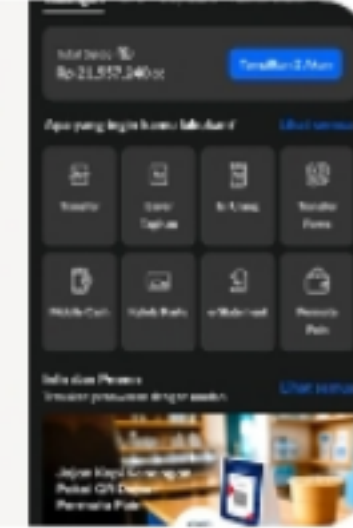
Total Saldo
Rp 21.557.340,00
Tambah Akun

Apa yang ingin kamu lakukan?
Lihat semua

Transfer
Cardless/Tarik Tunai
E-Wallet
Transfer Valas
Mobile Cash
Kelola Kartu
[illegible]
Permata Point

Info dan Promo
Temukan promo menarik dengan mudah
Lihat semua

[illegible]
Permata Point